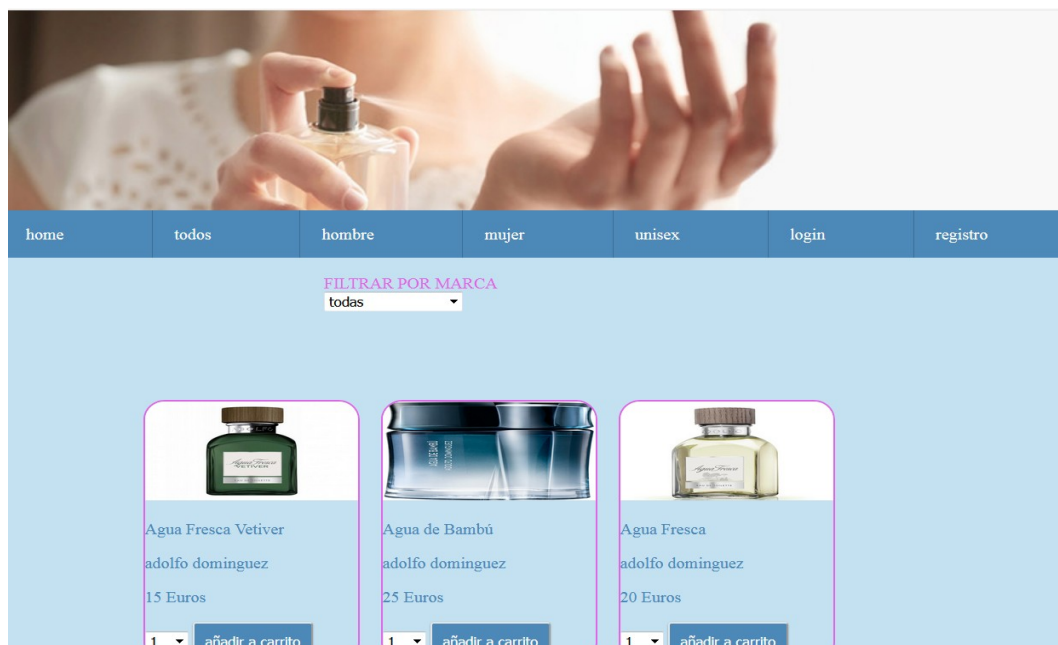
home | todos | hombre | mujer | unisex | login | registro

FILTRAR POR MARCA
todas

Agua Fresca Vetiver
adolfo dominguez
15 Euros
1 añadir a carrito

Agua de Bambú
adolfo dominguez
25 Euros
1 añadir a carrito

Agua Fresca
adolfo dominguez
20 Euros
1 añadir a carrito